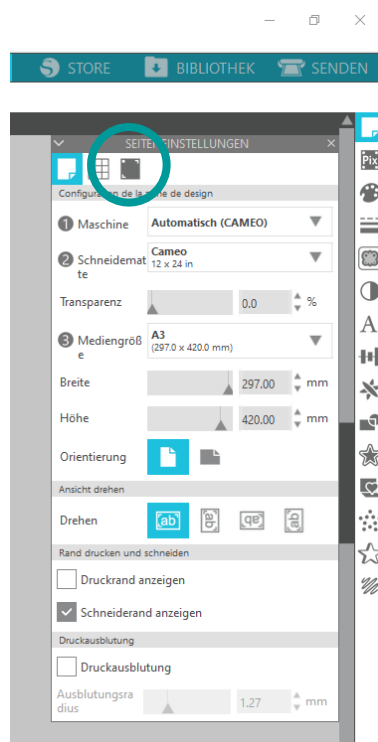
STORE
BIBLIOTHEK
SENDEN

SEITE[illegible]EINSTELLUNGEN

Configuration de la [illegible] de design

1 Maschine
Automatisch (CAMEO)

2 Schneidematte
Cameo
12 x 24 in

Transparenz
0.0
%

3 Mediengröße
A3
(297.0 x 420.0 mm)

Breite
297.00
mm

Höhe
420.00
mm

Orientierung

Ansicht drehen

Drehen
ab

Rand drucken und schneiden

Druckrand anzeigen

Schneiderand anzeigen

Druckausblutung

Druckausblutung

Ausblutungsradius
1.27
mm